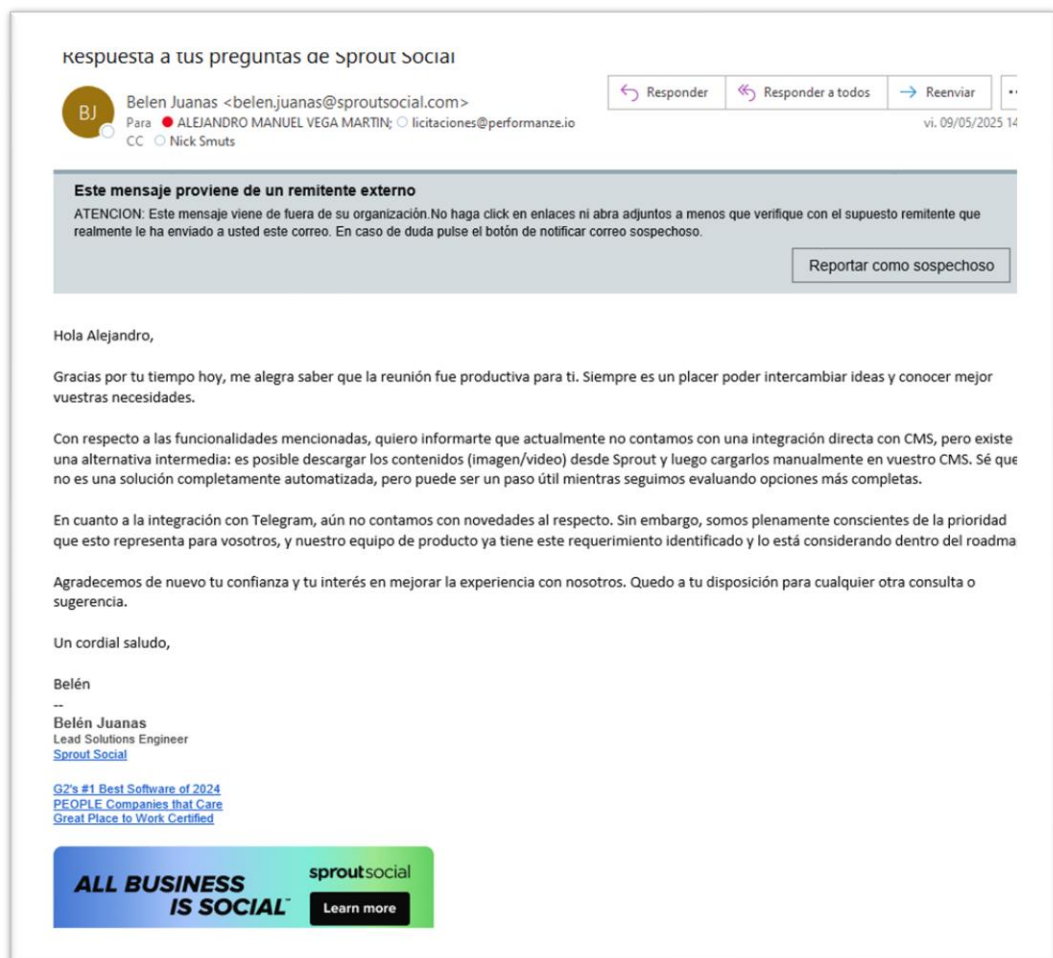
Respuesta a tus preguntas de Sprout Social

BJ

Belen Juanas <belen.juanas@sproutsocial.com>
Para ALEJANDRO MANUEL VEGA MARTIN; licitaciones@performanze.io
CC Nick Smuts

Responder | Responder a todos | Reenviar

vi. 09/05/2025 14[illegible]

Este mensaje proviene de un remitente externo
ATENCION: Este mensaje viene de fuera de su organización.No haga click en enlaces ni abra adjuntos a menos que verifique con el supuesto remitente que realmente le ha enviado a usted este correo. En caso de duda pulse el botón de notificar correo sospechoso.

Reportar como sospechoso

Hola Alejandro,

Gracias por tu tiempo hoy, me alegra saber que la reunión fue productiva para ti. Siempre es un placer poder intercambiar ideas y conocer mejor vuestras necesidades.

Con respecto a las funcionalidades mencionadas, quiero informarte que actualmente no contamos con una integración directa con CMS, pero existe una alternativa intermedia: es posible descargar los contenidos (imagen/video) desde Sprout y luego cargarlos manualmente en vuestro CMS. Sé que no es una solución completamente automatizada, pero puede ser un paso útil mientras seguimos evaluando opciones más completas.

En cuanto a la integración con Telegram, aún no contamos con novedades al respecto. Sin embargo, somos plenamente conscientes de la prioridad que esto representa para vosotros, y nuestro equipo de producto ya tiene este requerimiento identificado y lo está considerando dentro del roadma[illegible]

Agradecemos de nuevo tu confianza y tu interés en mejorar la experiencia con nosotros. Quedo a tu disposición para cualquier otra consulta o sugerencia.

Un cordial saludo,

Belén
--
Belén Juanas
Lead Solutions Engineer
Sprout Social

G2's #1 Best Software of 2024
PEOPLE Companies that Care
Great Place to Work Certified

ALL BUSINESS IS SOCIAL™
sproutsocial
Learn more